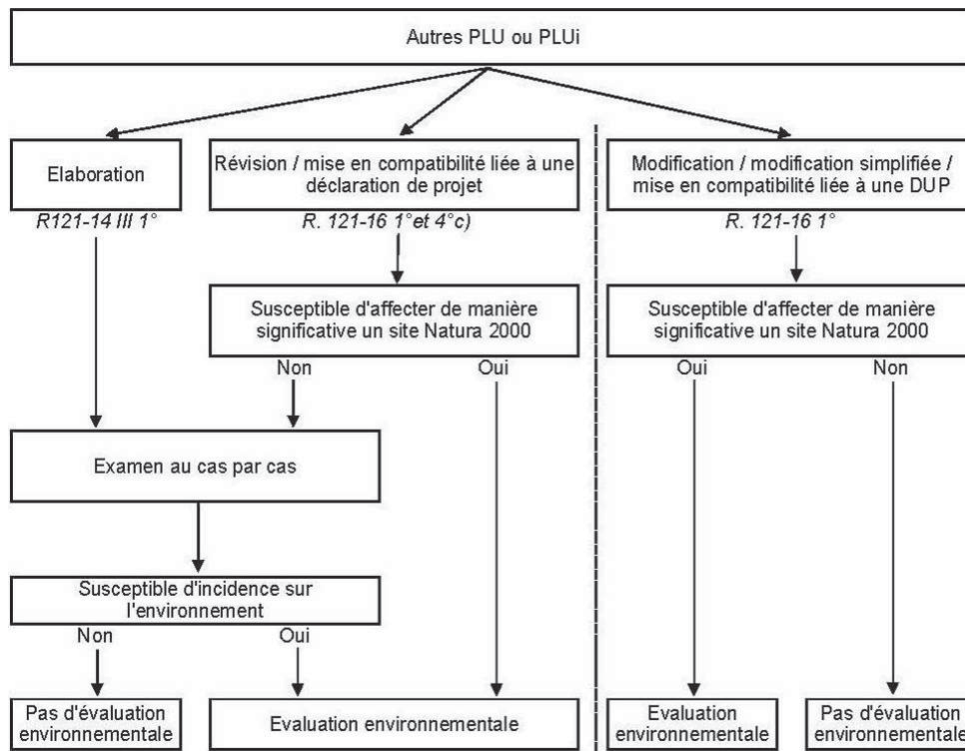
Autres PLU ou PLUi

Elaboration

R121-14 III 1°

Révision / mise en compatibilité liée à une déclaration de projet

R. 121-16 1°et 4°c)

Susceptible d'affecter de manière significative un site Natura 2000

Non

Oui

Modification / modification simplifiée / mise en compatibilité liée à une DUP

R. 121-16 1°

Susceptible d'affecter de manière significative un site Natura 2000

Oui

Non

Examen au cas par cas

Susceptible d'incidence sur l'environnement

Non

Oui

Pas d'évaluation environnementale

Evaluation environnementale

Evaluation environnementale

Pas d'évaluation environnementale